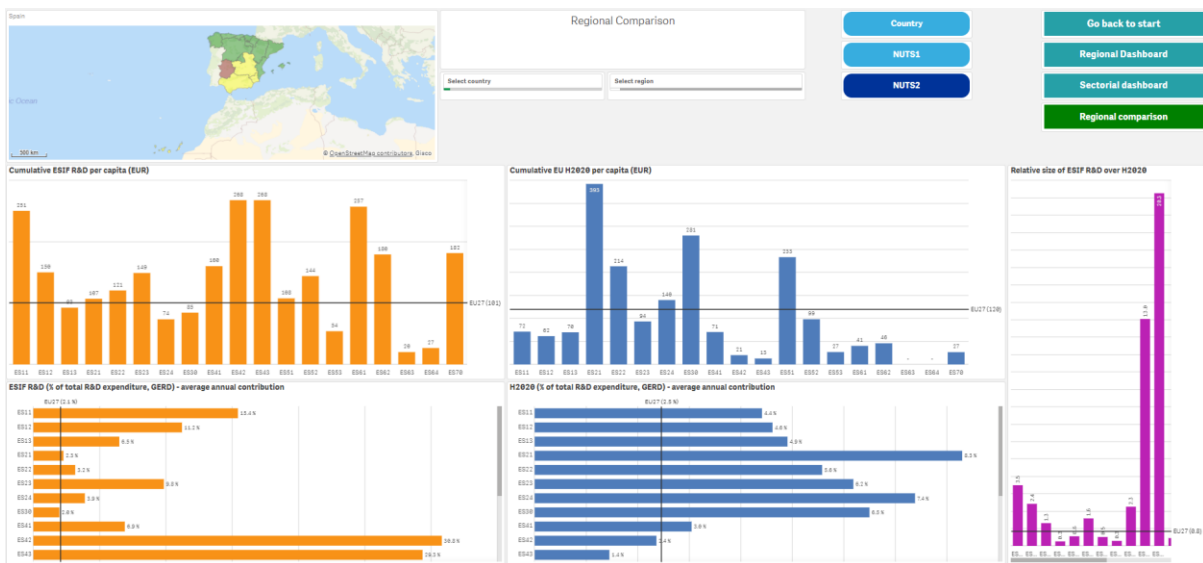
Spain

Ocean

300 km

© OpenStreetMap contributors, Qlik

Regional Comparison

Select country

Select region

Country

NUTS1

NUTS2

Go back to start

Regional Dashboard

Sectorial dashboard

Regional comparison

Cumulative ESIF R&D per capita (EUR)

| ES11 | ES12 | ES13 | ES21 | ES22 | ES23 | ES24 | ES30 | ES41 | ES42 | ES43 | ES51 | ES52 | ES53 | ES61 | ES62 | ES63 | ES64 | ES70 |
|---|---|---|---|---|---|---|---|---|---|---|---|---|---|---|---|---|---|---|
| 251 | 190 | 93 | 107 | 121 | 149 | 74 | 85 | 160 | 268 | 268 | 108 | 144 | 54 | 257 | 180 | 18 | 27 | 182 |

EU27 (101)

Cumulative EU H2020 per capita (EUR)

| ES11 | ES12 | ES13 | ES21 | ES22 | ES23 | ES24 | ES30 | ES41 | ES42 | ES43 | ES51 | ES52 | ES53 | ES61 | ES62 | ES63 | ES64 | ES70 |
|---|---|---|---|---|---|---|---|---|---|---|---|---|---|---|---|---|---|---|
| 72 | 62 | 70 | 365 | 214 | 94 | 140 | 281 | 71 | 21 | 13 | 233 | 99 | 27 | 41 | 46 | - | - | 27 |

EU27 (120)

Relative size of ESIF R&D over H2020

28.3

13.8

3.5

2.4

1.2

0.4

1.0

1.6

0.6

0.4

2.2

ES.. ES.. ES.. ES.. ES.. ES.. ES.. ES.. ES.. ES..

EU27 (0.8)

ESIF R&D (% of total R&D expenditure, GERD) - average annual contribution

EU27 (1.1 %)

| Region | Value |
|---|---|
| ES11 | 15.4 % |
| ES12 | 11.2 % |
| ES13 | 5.5 % |
| ES21 | 1.3 % |
| ES22 | 3.2 % |
| ES23 | 9.8 % |
| ES24 | 3.9 % |
| ES30 | 2.8 % |
| ES41 | 8.9 % |
| ES42 | 36.8 % |
| ES43 | 29.5 % |

H2020 (% of total R&D expenditure, GERD) - average annual contribution

EU27 (1.5 %)

| Region | Value |
|---|---|
| ES11 | 4.4 % |
| ES12 | 4.8 % |
| ES13 | 4.9 % |
| ES21 | 9.5 % |
| ES22 | 5.6 % |
| ES23 | 6.2 % |
| ES24 | 7.4 % |
| ES30 | 6.3 % |
| ES41 | 3.8 % |
| ES42 | 1.4 % |
| ES43 | 1.4 % |